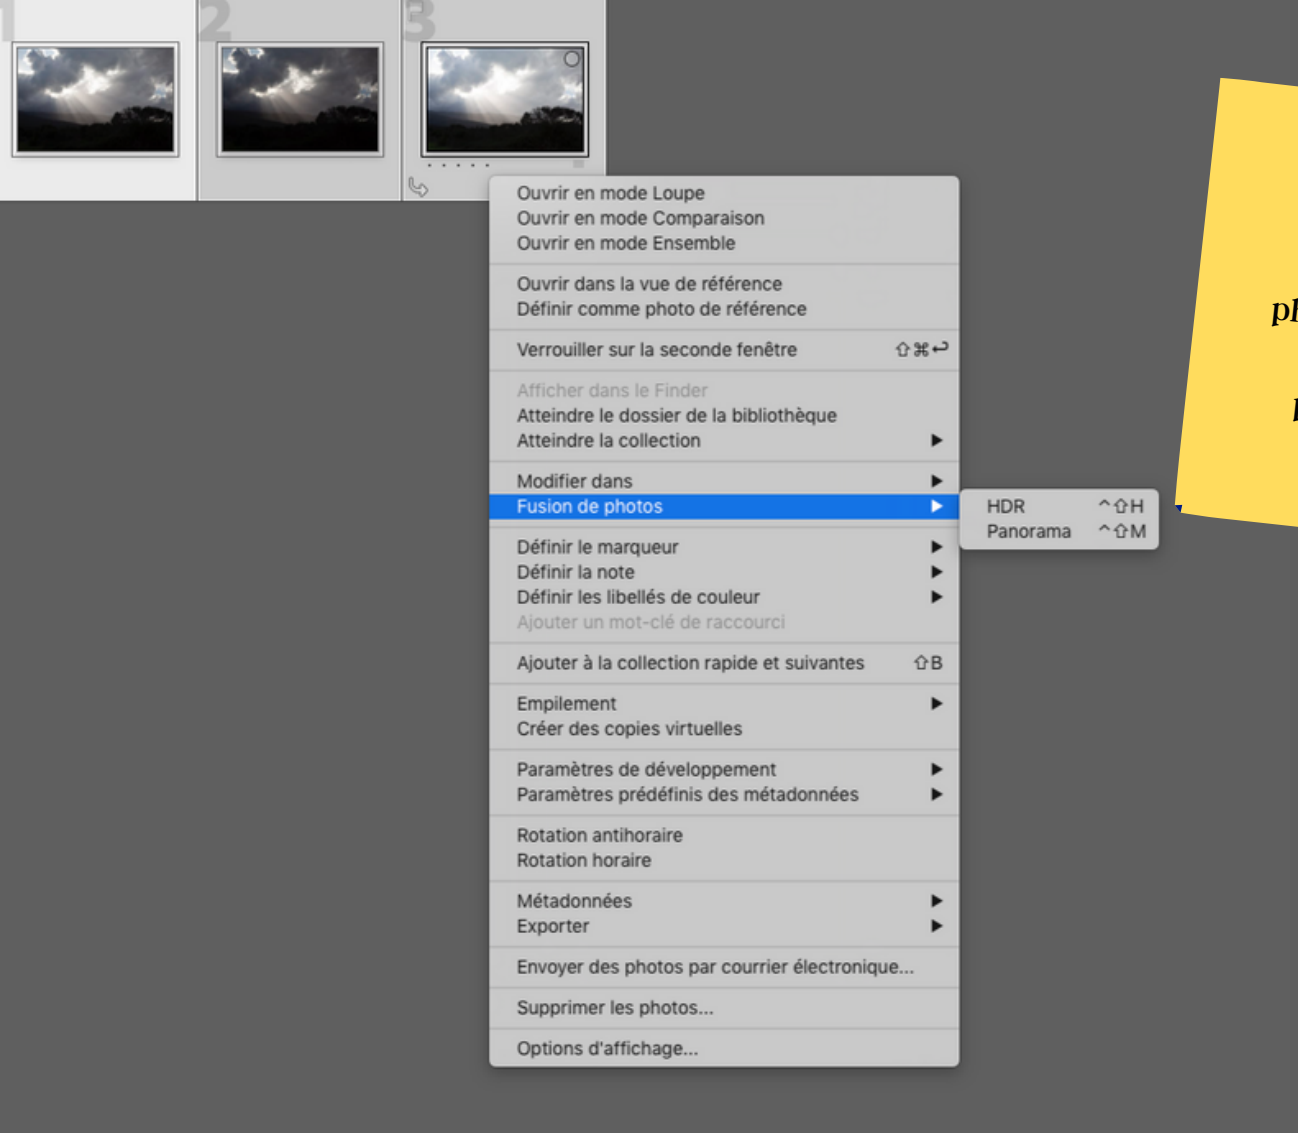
1 2 3

Ouvrir en mode Loupe
Ouvrir en mode Comparaison
Ouvrir en mode Ensemble

Ouvrir dans la vue de référence
Définir comme photo de référence

Verrouiller sur la seconde fenêtre ⇧⌘↩

Afficher dans le Finder
Atteindre le dossier de la bibliothèque
Atteindre la collection ▶

Modifier dans ▶
Fusion de photos ▶

HDR ^⇧H
Panorama ^⇧M

Définir le marqueur ▶
Définir la note ▶
Définir les libellés de couleur ▶
Ajouter un mot-clé de raccourci

Ajouter à la collection rapide et suivantes ⇧B

Empilement ▶
Créer des copies virtuelles

Paramètres de développement ▶
Paramètres prédéfinis des métadonnées ▶

Rotation antihoraire
Rotation horaire

Métadonnées ▶
Exporter ▶

Envoyer des photos par courrier électronique...

Supprimer les photos...

Options d'affichage...

pl
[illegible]